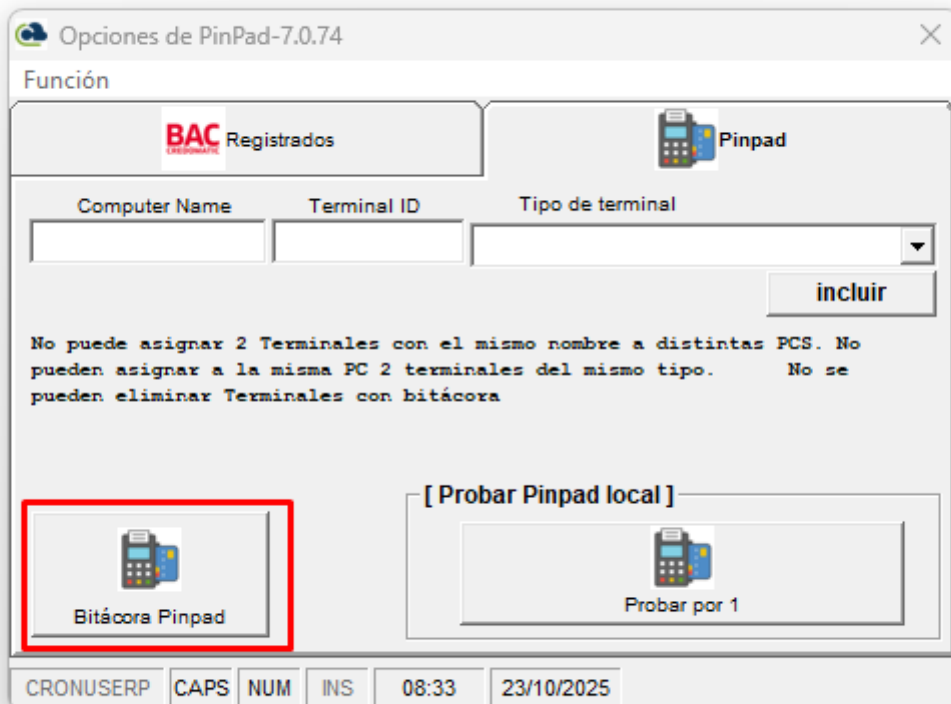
Opciones de PinPad-7.0.74

Función

BAC CREDOMATIC Registrados

Pinpad

Computer Name

Terminal ID

Tipo de terminal

incluir

No puede asignar 2 Terminales con el mismo nombre a distintas PCS. No pueden asignar a la misma PC 2 terminales del mismo tipo. No se pueden eliminar Terminales con bitácora

Bitácora Pinpad

[ Probar Pinpad local ]

Probar por 1

CRONUSERP | CAPS | NUM | INS | 08:33 | 23/10/2025